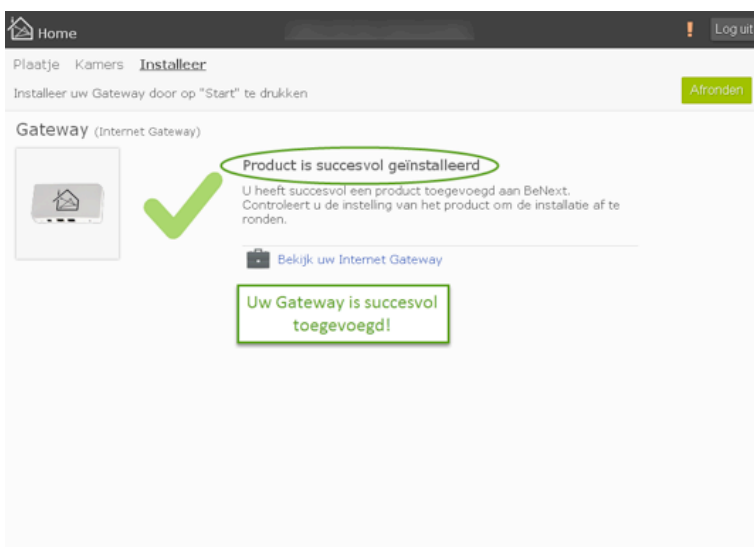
Home

!

Log uit

Plaatje Kamers Installeer

Installeer uw Gateway door op "Start" te drukken

Afronden

Gateway (Internet Gateway)

Product is succesvol geïnstalleerd

U heeft succesvol een product toegevoegd aan BeNext. Controleert u de instelling van het product om de installatie af te ronden.

Bekijk uw Internet Gateway

Uw Gateway is succesvol toegevoegd!